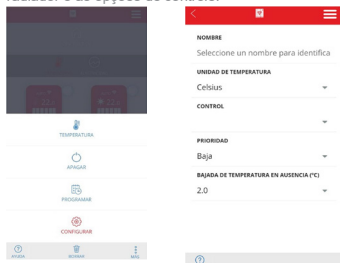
radiador y as opções de controlo.

TEMPERATURA

APAGAR

PROGRAMAR

CONFIGURAR

AYUDA

BORRAR

MÁS

NOMBRE

Seleccione un nombre para identifica

UNIDAD DE TEMPERATURA

Celsius

CONTROL

PRIORIDAD

Baja

BAJADA DE TEMPERATURA EN AUSENCIA (°C)

2.0